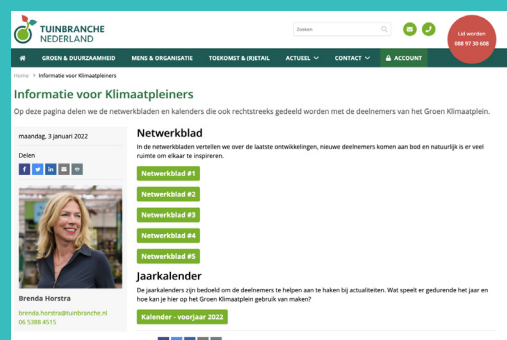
TUINBRANCHE NEDERLAND

Zoeken

Lid worden
088 97 30 608

GROEN & DUURZAAMHEID MENS & ORGANISATIE TOEKOMST & (R)ETAIL ACTUEEL CONTACT ACCOUNT

Home > Informatie voor Klimaatpleiners

Informatie voor Klimaatpleiners

Op deze pagina delen we de netwerkbladen en kalenders die ook rechtstreeks gedeeld worden met de deelnemers van het Groen Klimaatplein.

maandag, 3 januari 2022

Delen

Brenda Horstra

brenda.horstra@tuinbranche.nl
06 5388 4515

Netwerkblad

In de netwerkbladen vertellen we over de laatste ontwikkelingen, nieuwe deelnemers komen aan bod en natuurlijk is er veel ruimte om elkaar te inspireren.

Netwerkblad #1

Netwerkblad #2

Netwerkblad #3

Netwerkblad #4

Netwerkblad #5

Jaarkalender

De jaarkalenders zijn bedoeld om de deelnemers te helpen aan te haken bij actualiteiten. Wat speelt er gedurende het jaar en hoe kan je hier op het Groen Klimaatplein gebruik van maken?

Kalender - voorjaar 2022